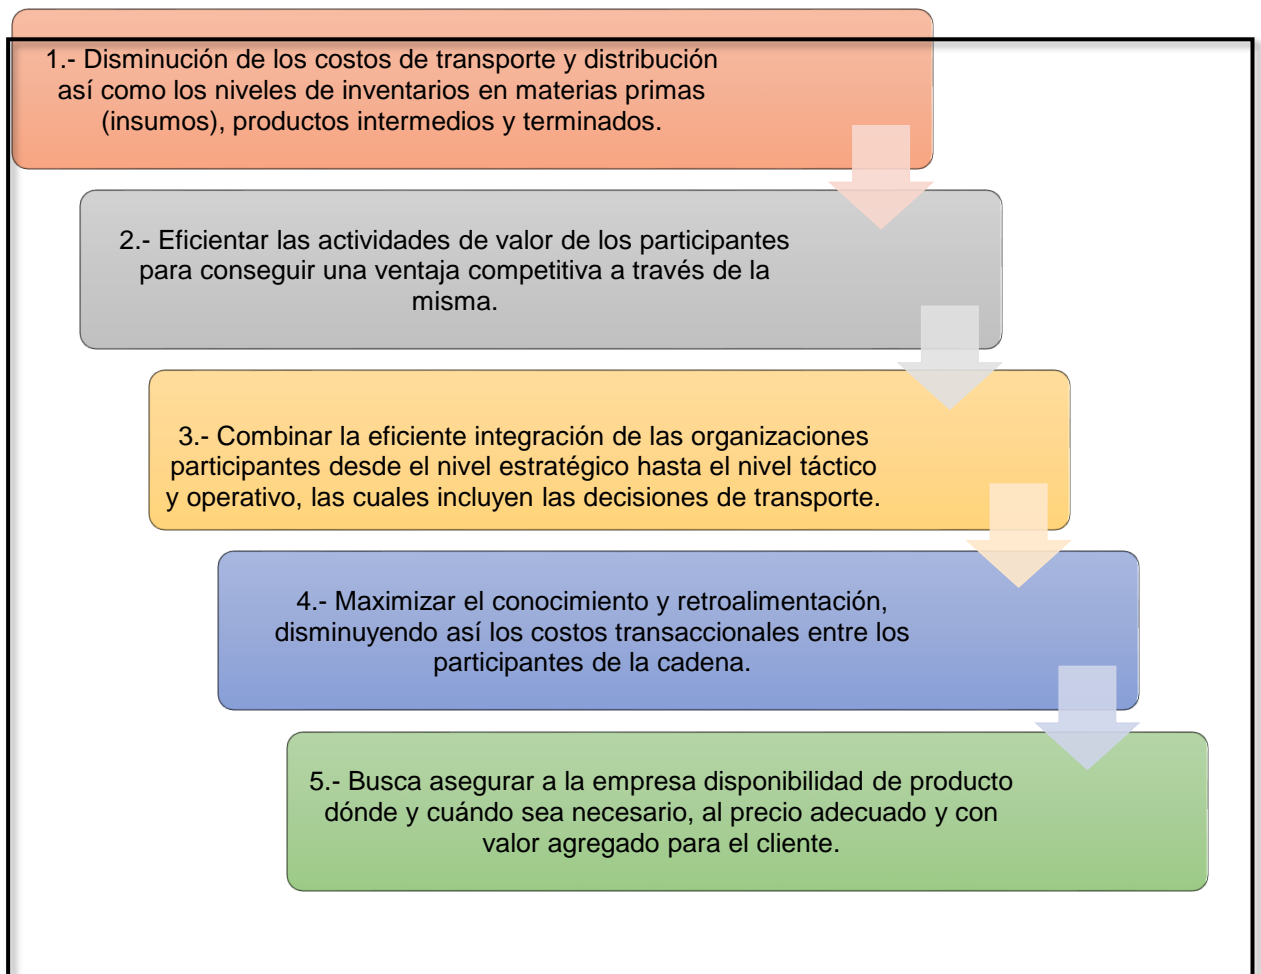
1.- Disminución de los costos de transporte y distribución así como los niveles de inventarios en materias primas (insumos), productos intermedios y terminados.

2.- Eficientar las actividades de valor de los participantes para conseguir una ventaja competitiva a través de la misma.

3.- Combinar la eficiente integración de las organizaciones participantes desde el nivel estratégico hasta el nivel táctico y operativo, las cuales incluyen las decisiones de transporte.

4.- Maximizar el conocimiento y retroalimentación, disminuyendo así los costos transaccionales entre los participantes de la cadena.

5.- Busca asegurar a la empresa disponibilidad de producto dónde y cuándo sea necesario, al precio adecuado y con valor agregado para el cliente.